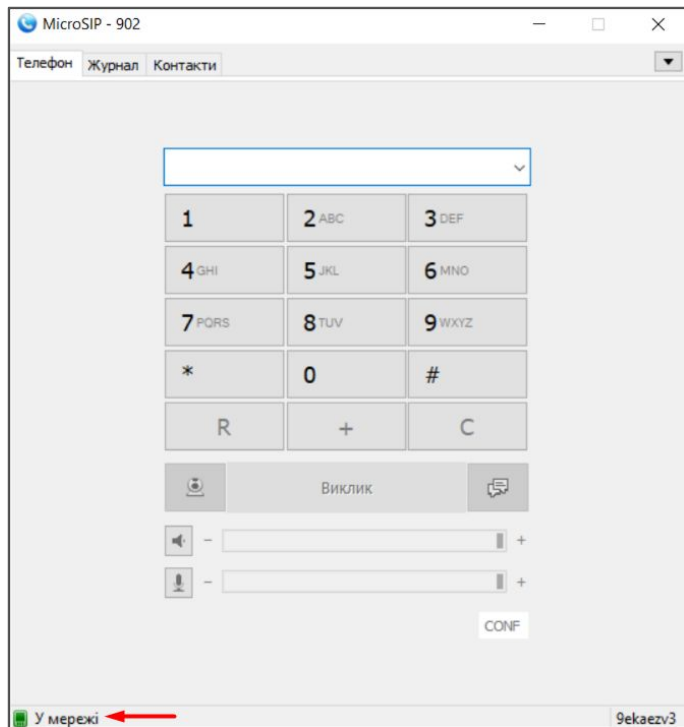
MicroSIP - 902

Телефон Журнал Контакти

| 1 | 2 ABC | 3 DEF |
|---|---|---|
| 4 GHI | 5 JKL | 6 MNO |
| 7 PQRS | 8 TUV | 9 WXYZ |
| * | 0 | # |
| R | + | C |

Виклик

– +

– +

CONF

У мережі

9ekaezv3